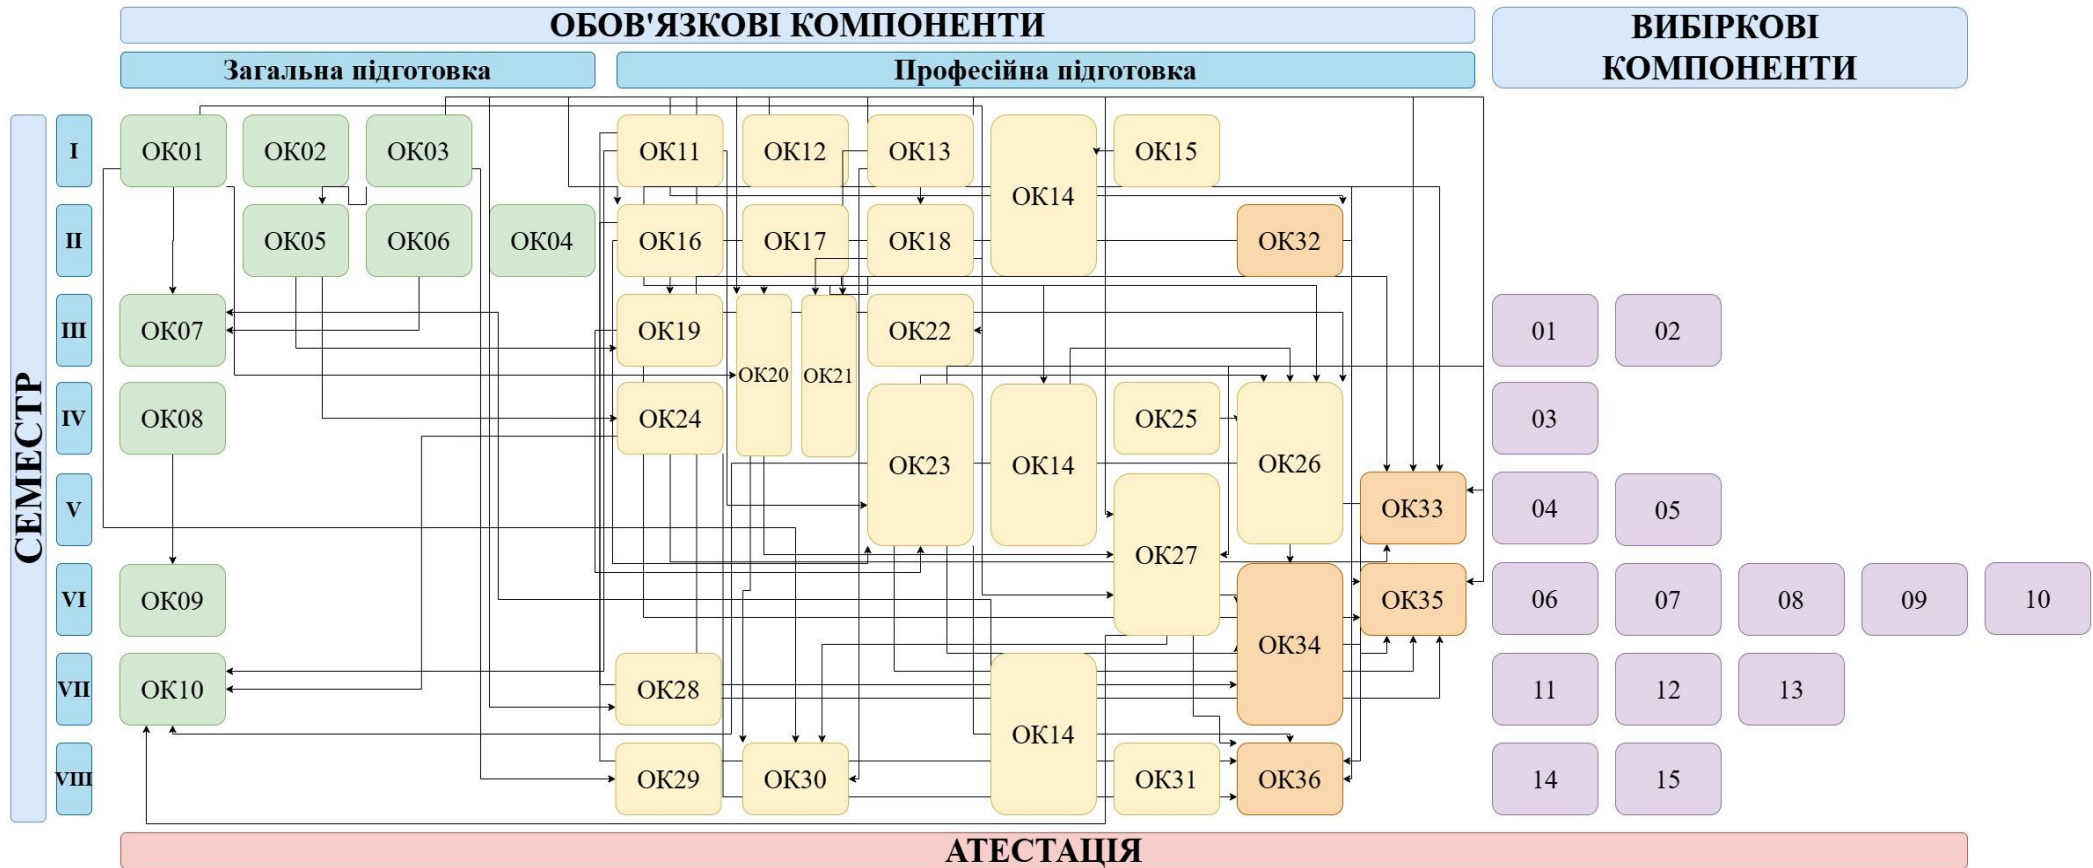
ОБОВ'ЯЗКОВІ КОМПОНЕНТИ

ВИБІРКОВІ КОМПОНЕНТИ

Загальна підготовка

Професійна підготовка

СЕМЕСТР

I
II
III
IV
V
VI
VII
VIII

ОК01 ОК02 ОК03 ОК11 ОК12 ОК13 ОК14 ОК15

ОК05 ОК06 ОК04 ОК16 ОК17 ОК18 ОК32

ОК07 ОК19 ОК20 ОК21 ОК22 01 02

ОК08 ОК24 ОК23 ОК14 ОК25 ОК26 03

ОК27 ОК33 04 05

ОК09 ОК34 ОК35 06 07 08 09 10

ОК10 ОК28 ОК14 11 12 13

ОК29 ОК30 ОК31 ОК36 14 15

АТЕСТАЦІЯ